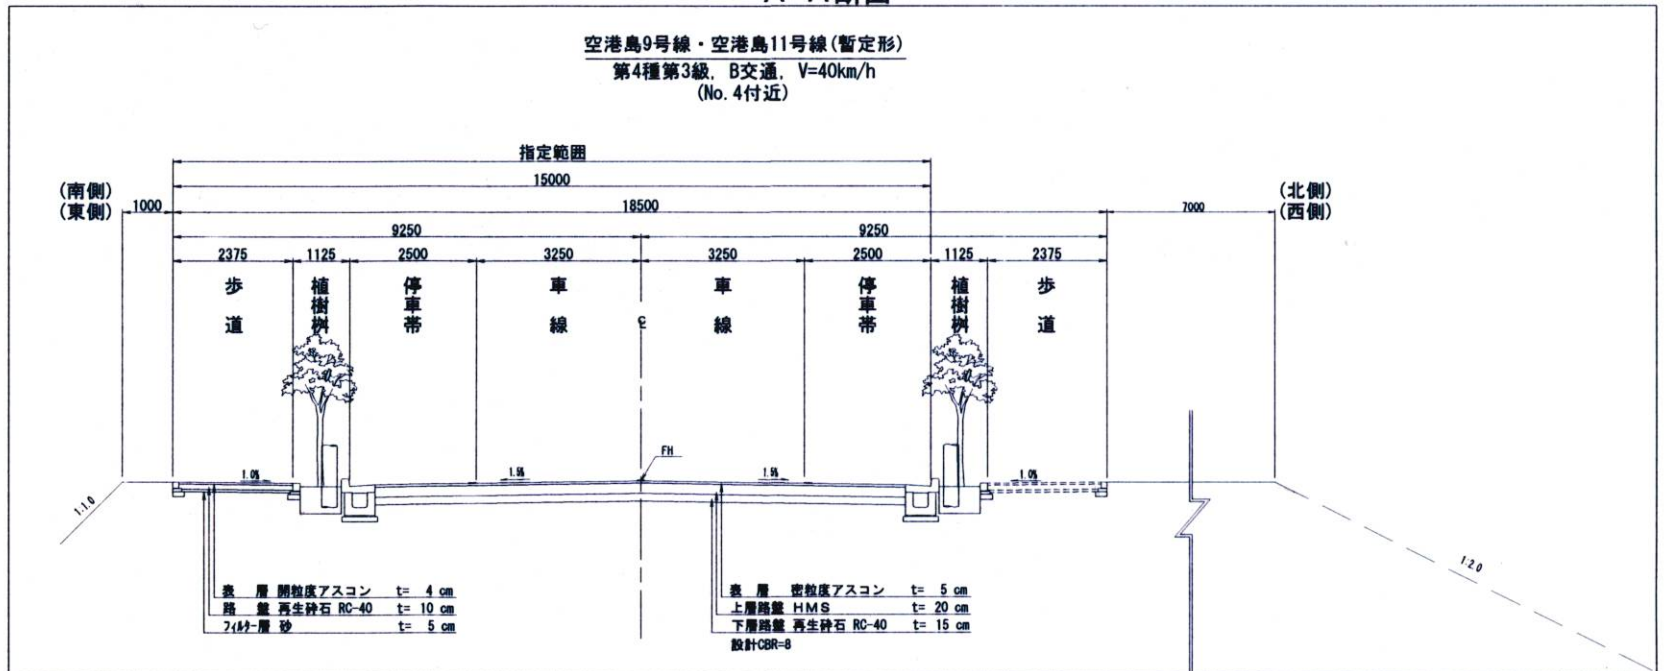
空港島9号線・空港島11号線(暫定形)
第4種第3級, B交通, V=40km/h
(No.4付近)

指定範囲
15000
(南側)
(東側)
1000
18500
7000
(北側)
(西側)
9250
9250
2375
1125
2500
3250
3250
2500
1125
2375

歩道
植樹桝
停車帯
車線
℄
車線
停車帯
植樹桝
歩道

1.0%
1.5%
FH
1.5%
1.0%
1:1.0
1:2.0

表層 開粒度アスコン t= 4 cm
路盤 再生砕石 RC-40 t= 10 cm
フィルター層 砂 t= 5 cm

表層 密粒度アスコン t= 5 cm
上層路盤 HMS t= 20 cm
下層路盤 再生砕石 RC-40 t= 15 cm
設計CBR=8